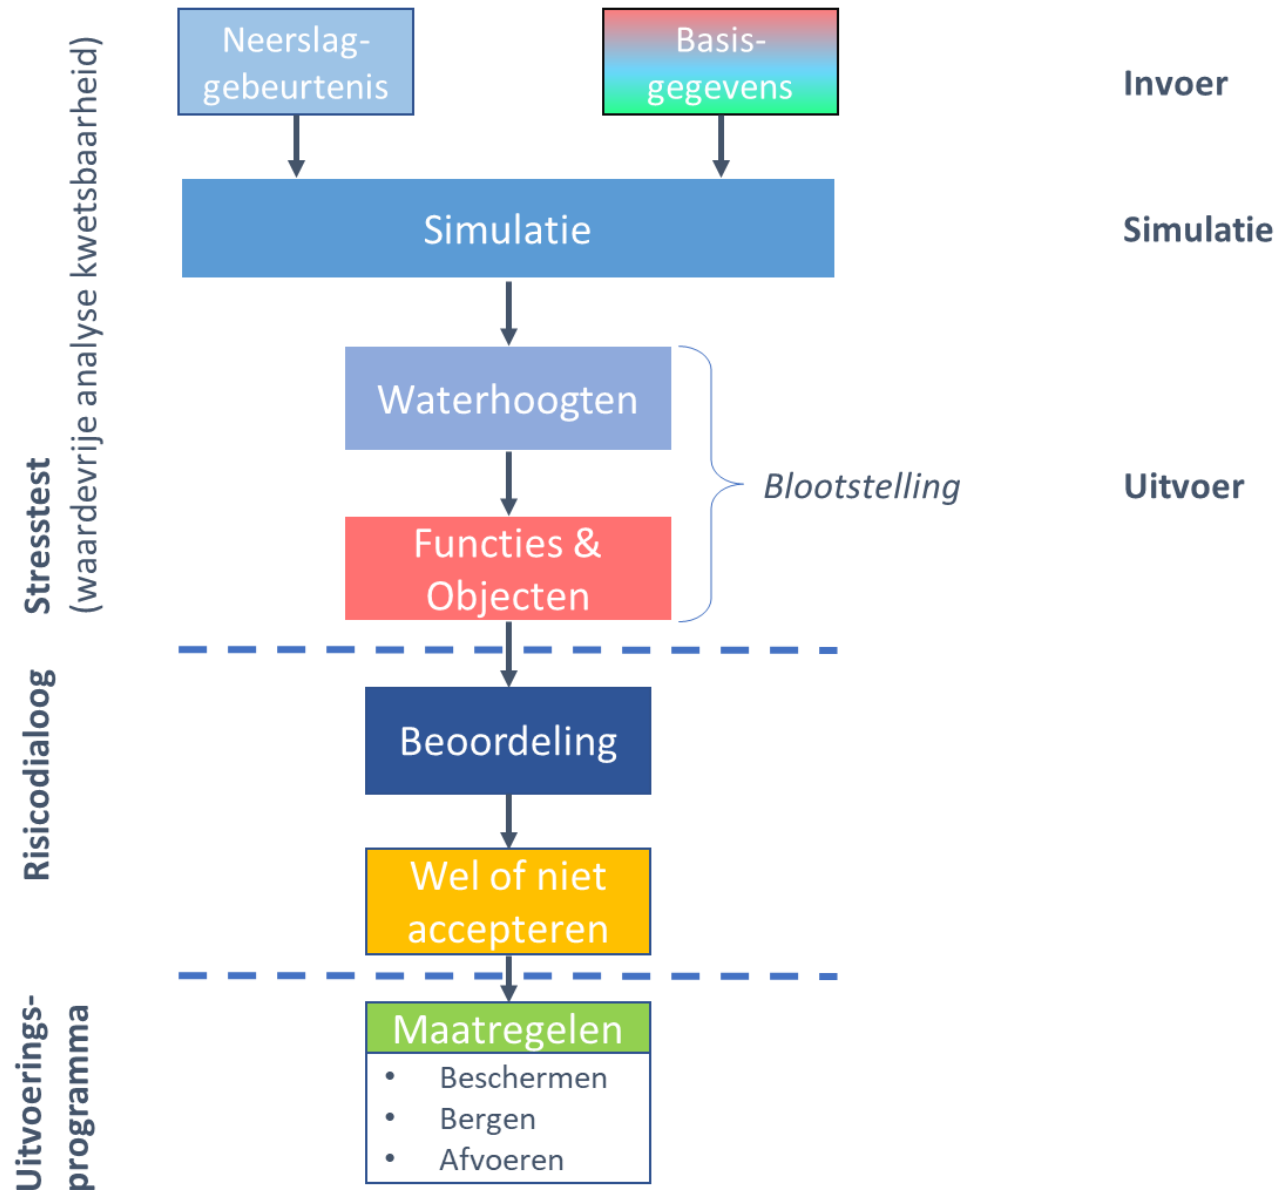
Stresstest (waardevrije analyse kwetsbaarheid)

Neerslaggebeurtenis

Basisgegevens

Invoer

Simulatie

Simulatie

Waterhoogten

Functies & Objecten

Blootstelling

Uitvoer

Risicodialoog

Beoordeling

Wel of niet accepteren

Uitvoeringsprogramma

Maatregelen
• Beschermen
• Bergen
• Afvoeren